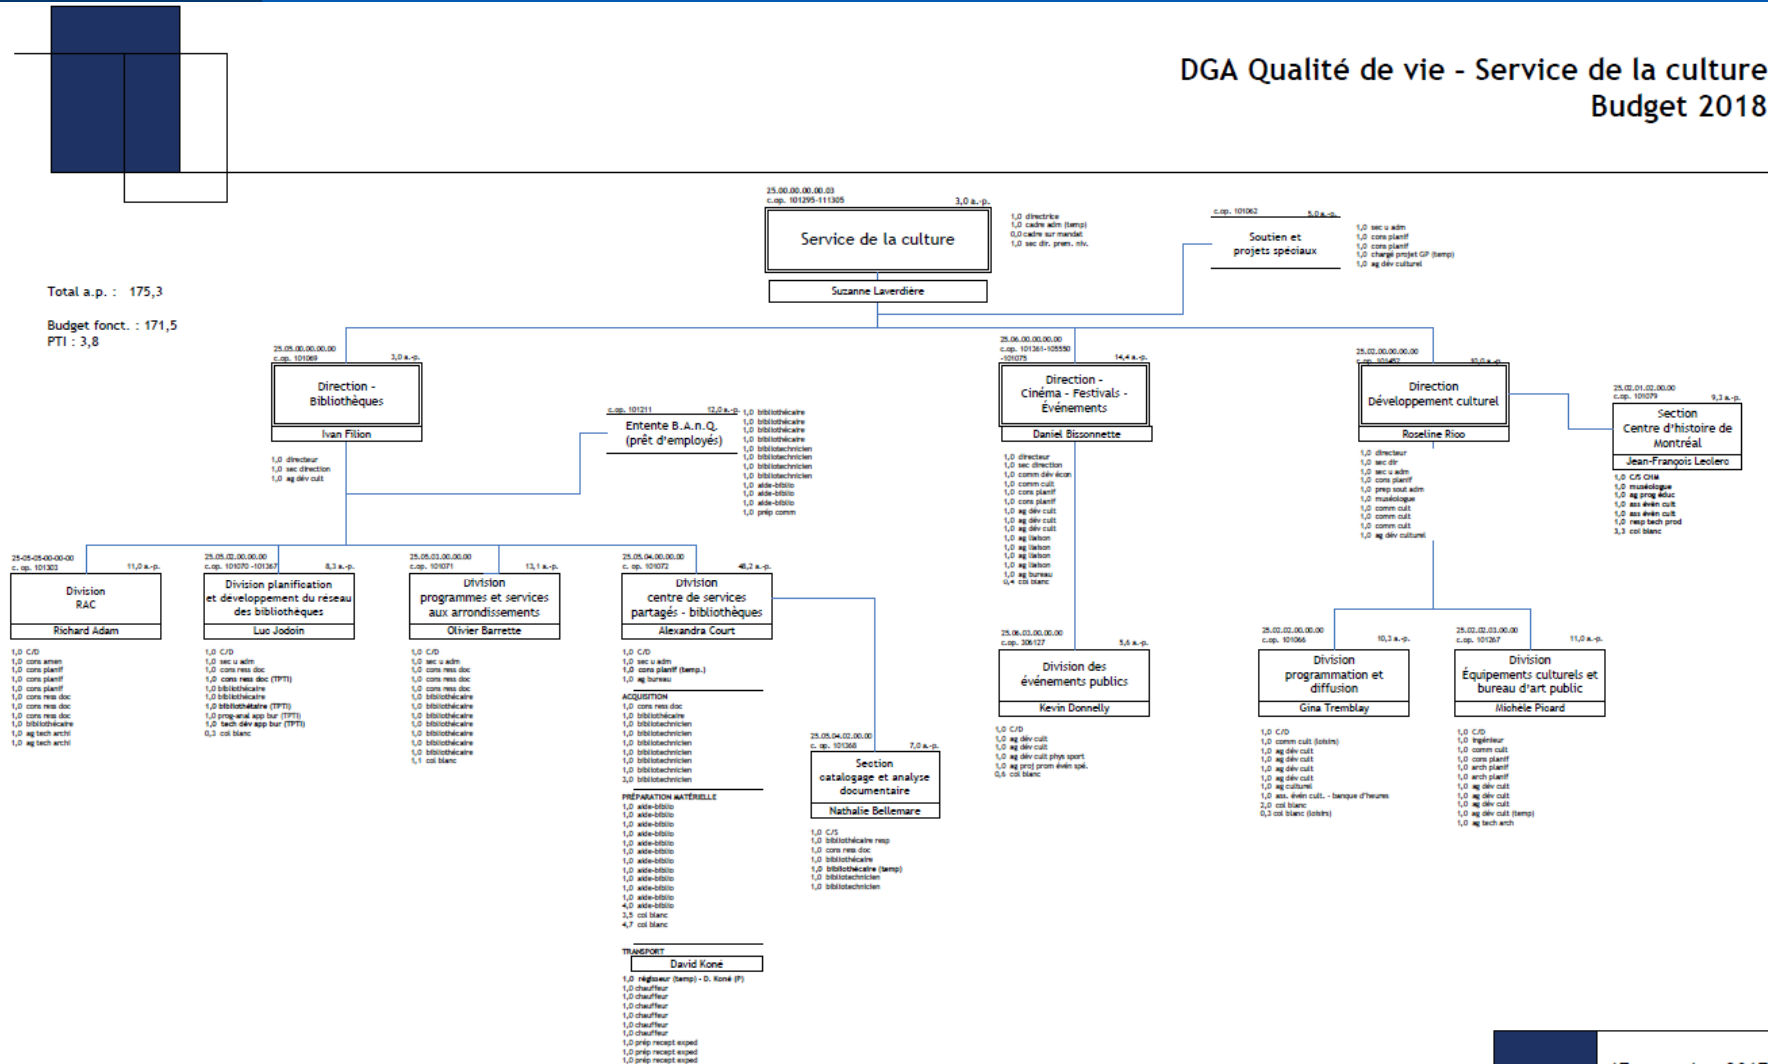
DGA Qualité de vie - Service de la culture
Budget 2018

Total a.p. : 175,3

Budget fonct. : 171,5
PTI : 3,8

25.00.00.00.00.03
c.op. 101295-111305
3,0 a.-p.
Service de la culture
Suzanne Laverdière

1,0 directrice
1,0 cadre adm (temp)
0,0 cadre sur mandat
1,0 sec dir. prem. niv.

c.op. 101062
5,0 a.-p.
Soutien et projets spéciaux

1,0 sec u adm
1,0 cons planif
1,0 cons planif
1,0 chargé projet GP (temp)
1,0 ag dév culturel

25.05.00.00.00.00
c.op. 101069
3,0 a.-p.
Direction - Bibliothèques
Ivan Filion

1,0 directeur
1,0 sec direction
1,0 ag dév cult

c.op. 101211
12,0 a.-p.
Entente B.A.n.Q. (prêt d'employés)

1,0 bibliothécaire
1,0 bibliothécaire
1,0 bibliothécaire
1,0 bibliothécaire
1,0 bibliotechnicien
1,0 bibliotechnicien
1,0 bibliotechnicien
1,0 bibliotechnicien
1,0 aide-biblio
1,0 aide-biblio
1,0 aide-biblio
1,0 prép comm

25.06.00.00.00.00
c.op. 101361-105550 -101075
14,4 a.-p.
Direction - Cinéma - Festivals - Événements
Daniel Bissonnette

1,0 directeur
1,0 sec direction
1,0 comm dév écon
1,0 comm cult
1,0 cons planif
1,0 cons planif
1,0 ag dév cult
1,0 ag dév cult
1,0 ag dév cult
1,0 ag liaison
1,0 ag liaison
1,0 ag liaison
1,0 ag liaison
1,0 ag bureau
0,4 col blanc

25.02.00.00.00.00
c.op. 101492
10,0 a.-p.
Direction Développement culturel
Roseline Rico

1,0 directeur
1,0 sec dir
1,0 sec u adm
1,0 cons planif
1,0 prep sout adm
1,0 muséologue
1,0 comm cult
1,0 comm cult
1,0 comm cult
1,0 ag dév culturel

25.02.01.02.00.00
c.op. 101079
9,3 a.-p.
Section Centre d'histoire de Montréal
Jean-François Leclerc

1,0 C/S CHM
1,0 muséologue
1,0 ag prog éduc
1,0 ass évén cult
1,0 ass évén cult
1,0 resp tech prod
3,3 col blanc

25-05-05-00-00-00
c. op. 101303
11,0 a.-p.
Division RAC
Richard Adam

1,0 C/D
1,0 cons amen
1,0 cons planif
1,0 cons planif
1,0 cons planif
1,0 cons ress doc
1,0 cons ress doc
1,0 cons ress doc
1,0 bibliothécaire
1,0 ag tech archi
1,0 ag tech archi

25.05.02.00.00.00
c.op. 101070 -101367
8,3 a.-p.
Division planification et développement du réseau des bibliothèques
Luc Jodoin

1,0 C/D
1,0 sec u adm
1,0 cons ress doc
1,0 cons ress doc (TPTI)
1,0 bibliothécaire
1,0 bibliothécaire
1,0 bibliothécaire (TPTI)
1,0 prog-anal app bur (TPTI)
1,0 tech dév app bur (TPTI)
0,3 col blanc

25.05.03.00.00.00
c.op. 101071
13,1 a.-p.
Division programmes et services aux arrondissements
Olivier Barrette

1,0 C/D
1,0 sec u adm
1,0 cons ress doc
1,0 cons ress doc
1,0 cons ress doc
1,0 bibliothécaire
1,0 bibliothécaire
1,0 bibliothécaire
1,0 bibliothécaire
1,0 bibliothécaire
1,0 bibliothécaire
1,0 bibliothécaire
1,1 col blanc

25.05.04.00.00.00
c. op. 101072
48,2 a.-p.
Division centre de services partagés - bibliothèques
Alexandra Court

1,0 C/D
1,0 sec u adm
1,0 cons planif (temp.)
1,0 ag bureau
ACQUISITION
1,0 cons ress doc
1,0 bibliothécaire
1,0 bibliotechnicien
1,0 bibliotechnicien
1,0 bibliotechnicien
1,0 bibliotechnicien
1,0 bibliotechnicien
1,0 bibliotechnicien
1,0 bibliotechnicien
3,0 bibliotechnicien
PRÉPARATION MATÉRIELLE
1,0 aide-biblio
1,0 aide-biblio
1,0 aide-biblio
1,0 aide-biblio
1,0 aide-biblio
1,0 aide-biblio
1,0 aide-biblio
1,0 aide-biblio
1,0 aide-biblio
1,0 aide-biblio
1,0 aide-biblio
1,0 aide-biblio
4,0 aide-biblio
3,5 col blanc
4,7 col blanc
TRANSPORT
David Koné
1,0 régisseur (temp) - D. Koné (P)
1,0 chauffeur
1,0 chauffeur
1,0 chauffeur
1,0 chauffeur
1,0 chauffeur
1,0 chauffeur
1,0 prép recept exped
1,0 prép recept exped
1,0 prép recept exped

25.05.04.02.00.00
c. op. 101368
7,0 a.-p.
Section catalogage et analyse documentaire
Nathalie Bellemare

1,0 C/S
1,0 bibliothécaire resp
1,0 cons ress doc
1,0 bibliothécaire
1,0 bibliothécaire (temp)
1,0 bibliotechnicien
1,0 bibliotechnicien

25.06.03.00.00.00
c.op. 306127
5,6 a.-p.
Division des événements publics
Kevin Donnelly

1,0 C/D
1,0 ag dév cult
1,0 ag dév cult
1,0 ag dév cult phys sport
1,0 ag proj prom évén spé.
0,6 col blanc

25.02.02.00.00.00
c.op. 101066
10,3 a.-p.
Division programmation et diffusion
Gina Tremblay

1,0 C/D
1,0 comm cult (loisirs)
1,0 ag dév cult
1,0 ag dév cult
1,0 ag dév cult
1,0 ag dév cult
1,0 ag culturel
1,0 ass. évén cult. - banque d'heures
2,0 col blanc
0,3 col blanc (loisirs)

25.02.02.03.00.00
c.op. 101267
11,0 a.-p.
Division Équipements culturels et bureau d'art public
Michèle Picard

1,0 C/D
1,0 ingénieur
1,0 comm cult
1,0 cons planif
1,0 arch planif
1,0 arch planif
1,0 ag dév cult
1,0 ag dév cult
1,0 ag dév cult
1,0 ag dév cult (temp)
1,0 ag tech arch